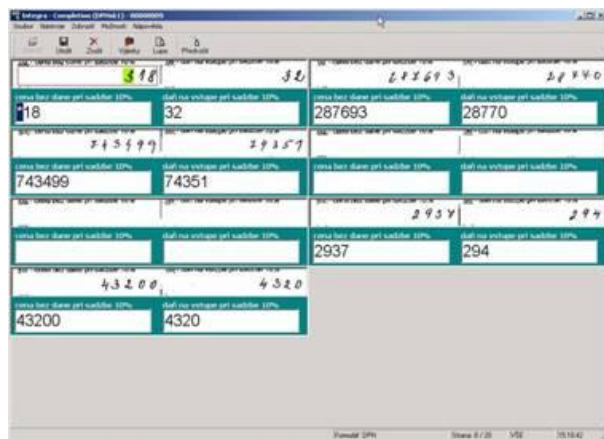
Integra - Completion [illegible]

Soubor Nástroje Zobrazit Možnosti Nápověda

Uložit Zrušit Vijimky Lupa Předvolit

318 32 287693 28770

cena bez dane pri sadzbe 10% daň na vstupe pri sadzbe 10% cena bez dane pri sadzbe 10% daň na vstupe pri sadzbe 10%

318 32 287693 28770

743499 74357

cena bez dane pri sadzbe 10% daň na vstupe pri sadzbe 10% cena bez dane pri sadzbe 10% daň na vstupe pri sadzbe 10%

743499 74351

2937 294

cena bez dane pri sadzbe 10% daň na vstupe pri sadzbe 10% cena bez dane pri sadzbe 10% daň na vstupe pri sadzbe 10%

2937 294

43200 4320

cena bez dane pri sadzbe 10% daň na vstupe pri sadzbe 10%

43200 4320

Formulář DPH Strana 8 / 20 VŠE 15:10:42